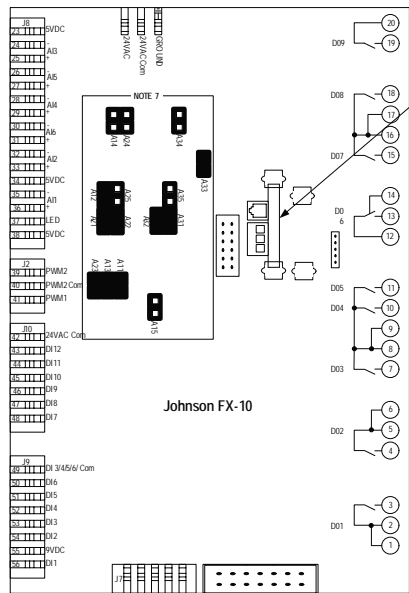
J8
23 5VDC
24 AI3
25 +
26 AI5
27 +
28 AI4
29 +
30 AI6
31 +
32 AI2
33 +
34 5VDC
35 AI1
36 +
37 LED
38 5VDC

24VAC
24VAC Com
GROUND

NOTE 7
A14
A24
A34
A33
A12
A25
A21
A22
A32
A35
A31
A23
A13
A11
A15

J2
39 PWM2
40 PWM2 Com
41 PWM1

J10
42 24VAC Com
43 DI12
44 DI11
45 DI10
46 DI9
47 DI8
48 DI7

J9
49 DI 3/4/5/6/ Com
50 DI6
51 DI5
52 DI4
53 DI3
54 DI2
55 9VDC
56 DI1

J7

Johnson FX-10

DO9
20
19
DO8
18
17
16
DO7
15
DO
6
14
13
12
DO5
11
DO4
10
9
8
DO3
7
6
5
DO2
4
3
2
DO1
1